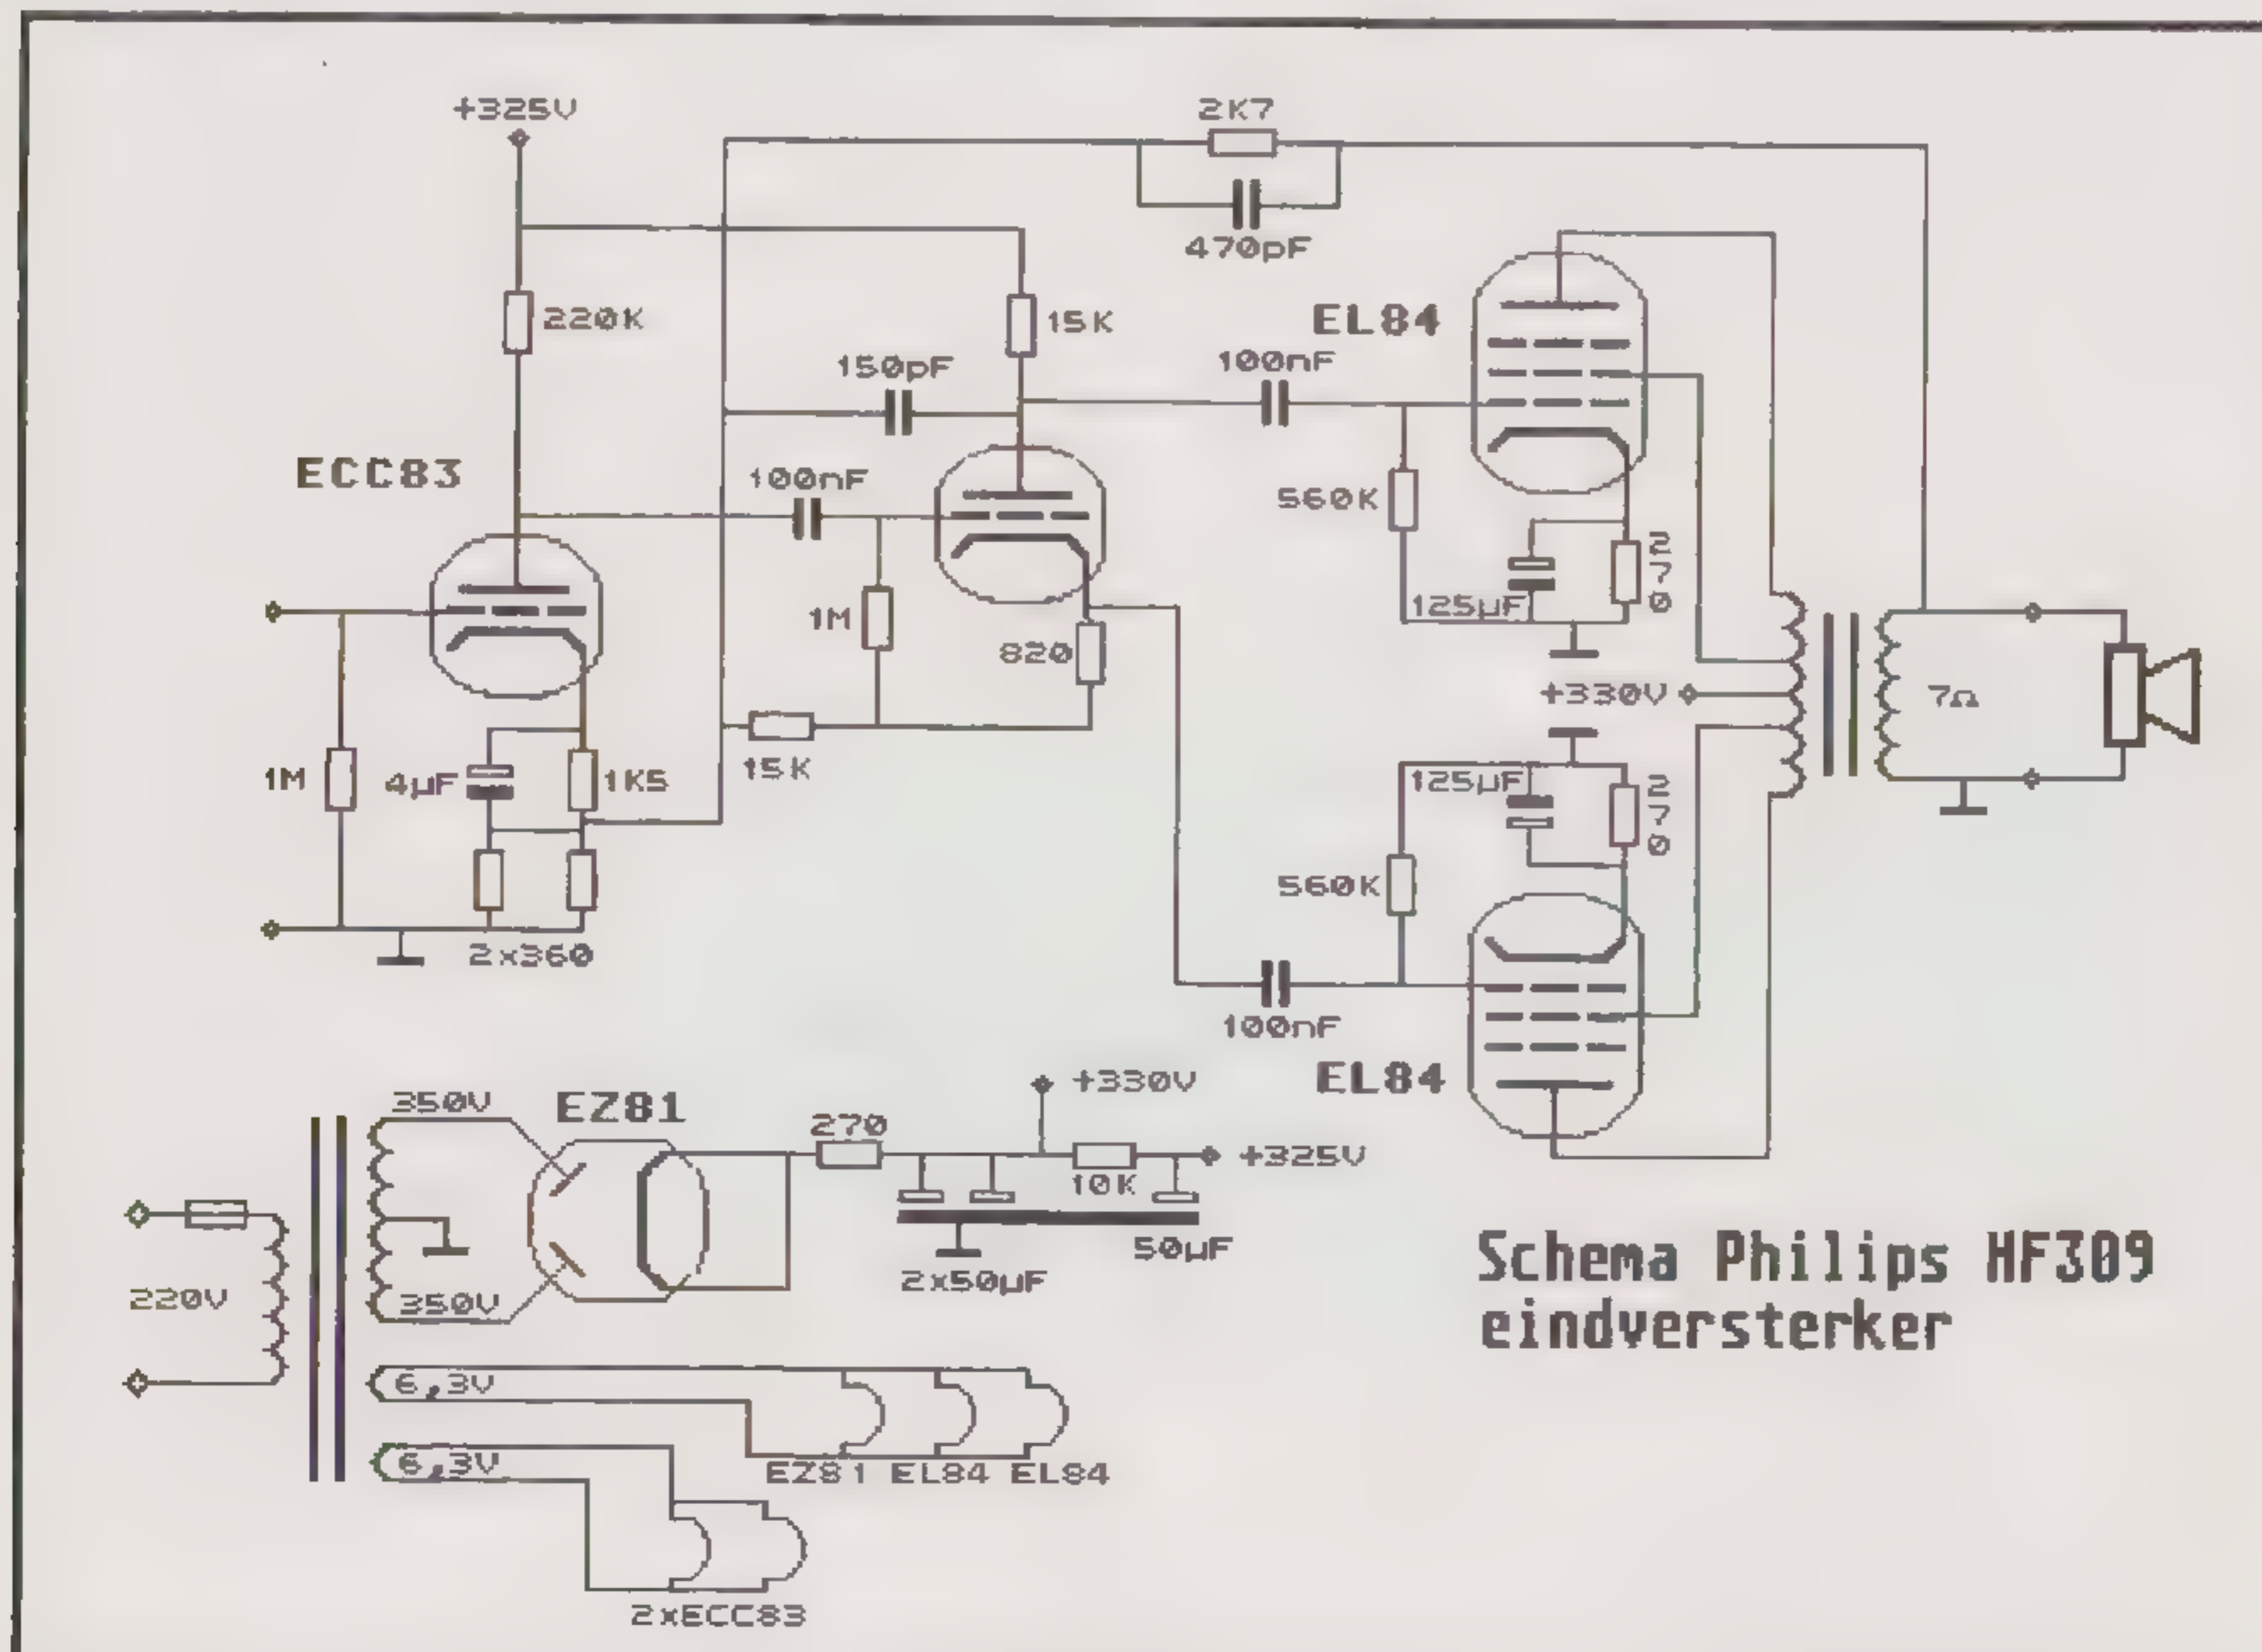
+325V

2K7

470pF

220K

15K

EL84

150pF

100nF

ECC83

100nF

560K

2
7
0

125µF

1M

820

+330V

7Ω

1M

4µF

1K5

15K

125µF

2
7
0

560K

2x360

100nF

EL84

+330V

350V

EZ81

270

+325V

10K

220V

50µF

2x50µF

350V

Schema Philips HF309 eindversterker

6,3V

6,3V

EZ81 EL84 EL84

2xECC83